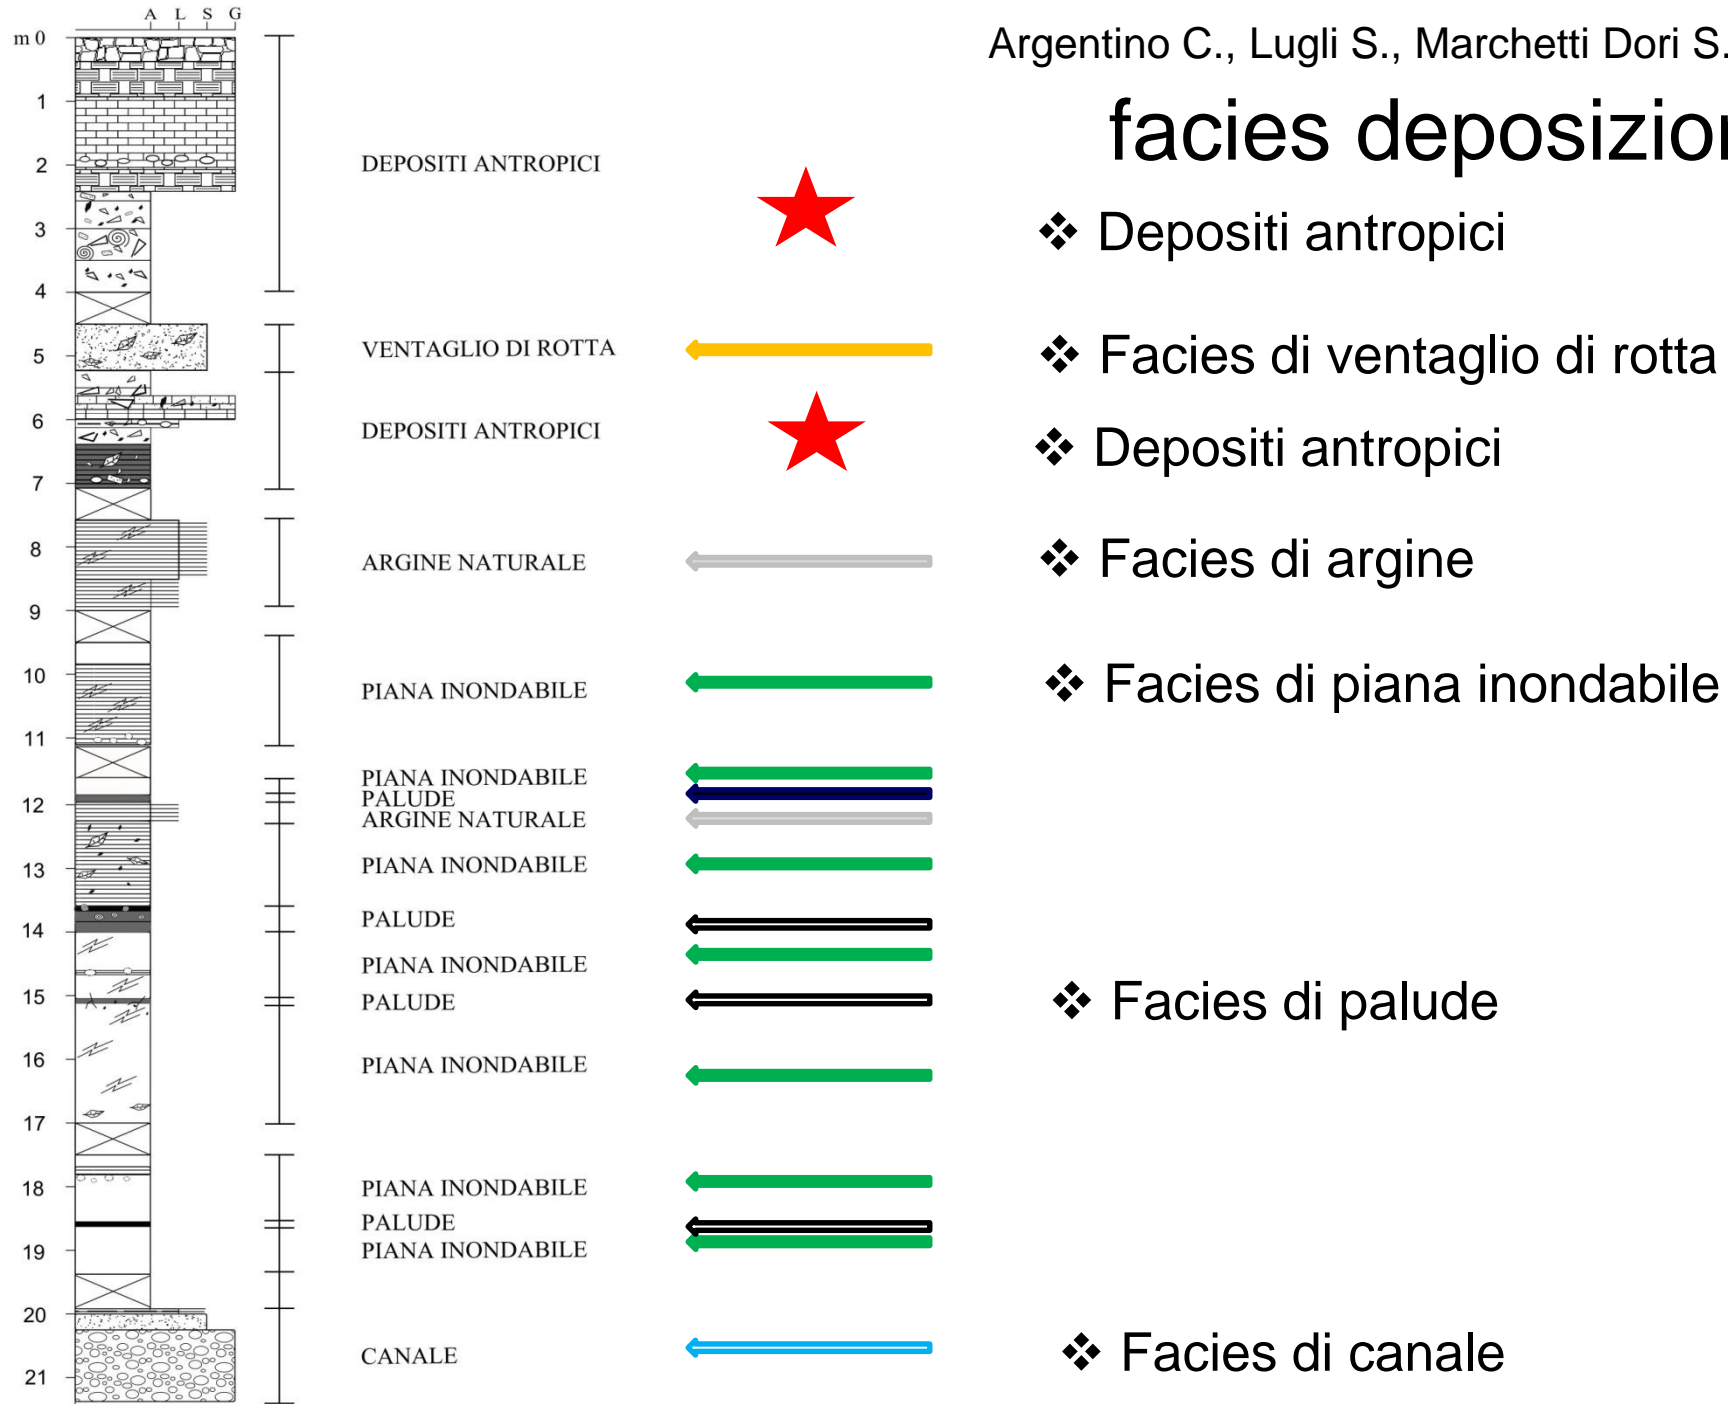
A L S G
m 0
1
2
3
4
5
6
7
8
9
10
11
12
13
14
15
16
17
18
19
20
21

DEPOSITI ANTROPICI
VENTAGLIO DI ROTTA
DEPOSITI ANTROPICI
ARGINE NATURALE
PIANA INONDABILE
PIANA INONDABILE
PALUDE
ARGINE NATURALE
PIANA INONDABILE
PALUDE
PIANA INONDABILE
PALUDE
PIANA INONDABILE
PIANA INONDABILE
PALUDE
PIANA INONDABILE
CANALE

Argentino C., Lugli S., Marchetti Dori S.

facies deposizio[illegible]

❖ Depositi antropici

❖ Facies di ventaglio di rotta

❖ Depositi antropici

❖ Facies di argine

❖ Facies di piana inondabile

❖ Facies di palude

❖ Facies di canale